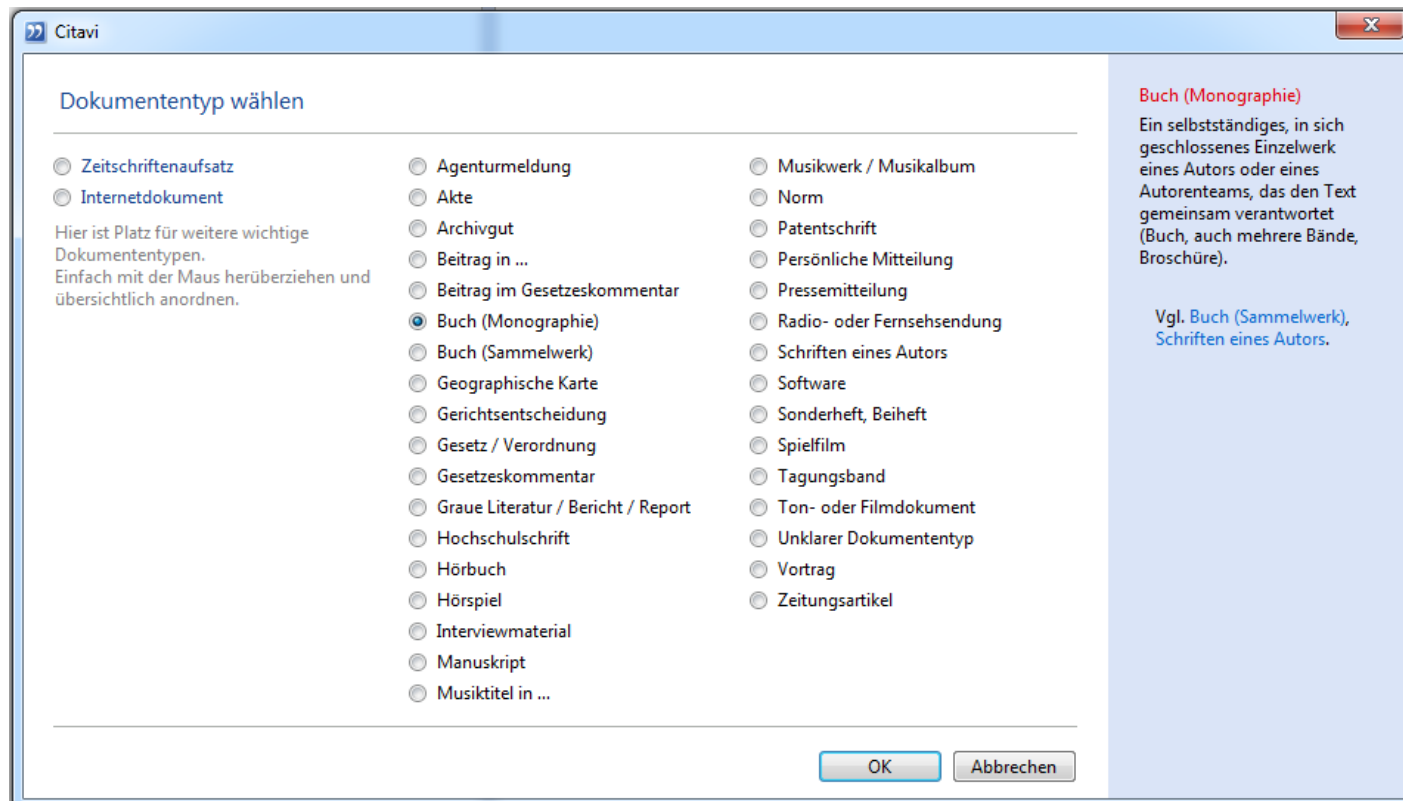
Citavi

Dokumententyp wählen

Zeitschriftenaufsatz
Internetdokument

Hier ist Platz für weitere wichtige Dokumententypen.
Einfach mit der Maus herüberziehen und übersichtlich anordnen.

Agenturmeldung
Akte
Archivgut
Beitrag in ...
Beitrag im Gesetzeskommentar
Buch (Monographie)
Buch (Sammelwerk)
Geographische Karte
Gerichtsentscheidung
Gesetz / Verordnung
Gesetzeskommentar
Graue Literatur / Bericht / Report
Hochschulschrift
Hörbuch
Hörspiel
Interviewmaterial
Manuskript
Musiktitel in ...

Musikwerk / Musikalbum
Norm
Patentschrift
Persönliche Mitteilung
Pressemitteilung
Radio- oder Fernsehsendung
Schriften eines Autors
Software
Sonderheft, Beiheft
Spielfilm
Tagungsband
Ton- oder Filmdokument
Unklarer Dokumententyp
Vortrag
Zeitungsartikel

Buch (Monographie)
Ein selbstständiges, in sich geschlossenes Einzelwerk eines Autors oder eines Autorenteams, das den Text gemeinsam verantwortet (Buch, auch mehrere Bände, Broschüre).

Vgl. Buch (Sammelwerk), Schriften eines Autors.

OK
Abbrechen